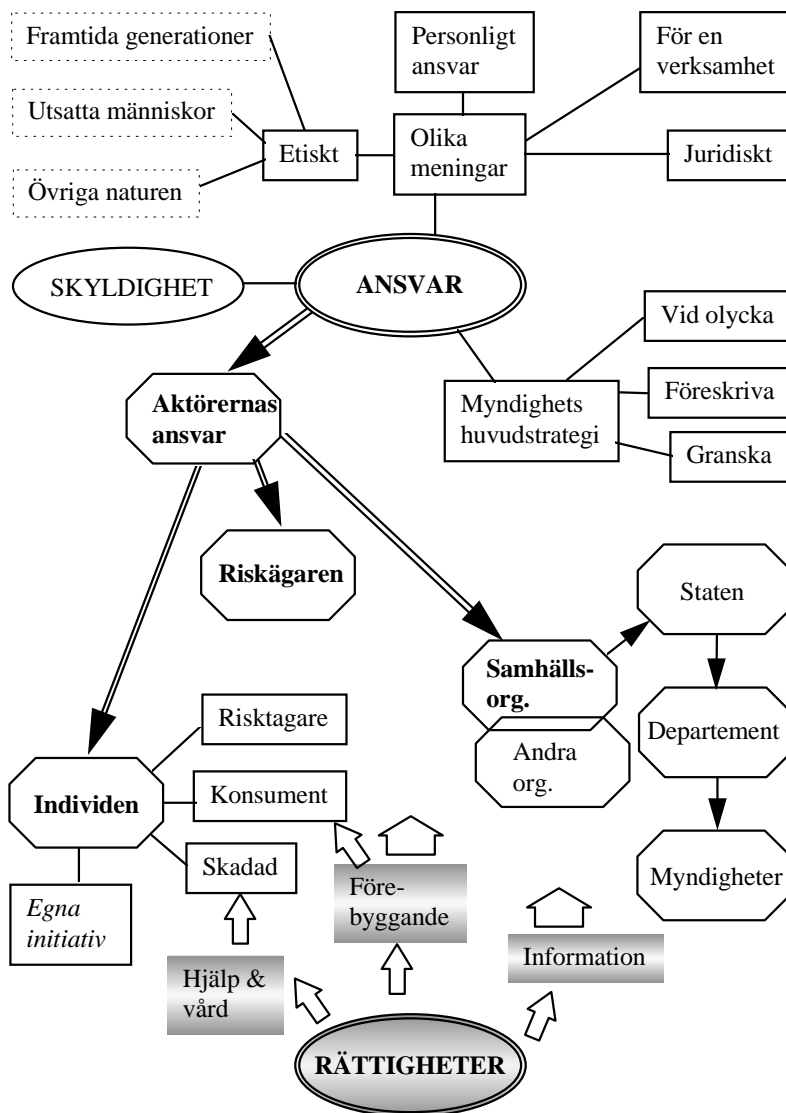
Framtida generationer

Utsatta människor

Övriga naturen

Etiskt

Personligt ansvar

Olika meningar

För en verksamhet

Juridiskt

SKYLDIGHET

ANSVAR

Vid olycka

Föreskriva

Granska

Myndighets huvudstrategi

Aktörernas ansvar

Riskägaren

Staten

Samhälls-org.

Andra org.

Departement

Myndigheter

Risktagare

Individen

Konsument

Skadad

Egna initiativ

Före-byggande

Information

Hjälp & vård

RÄTTIGHETER